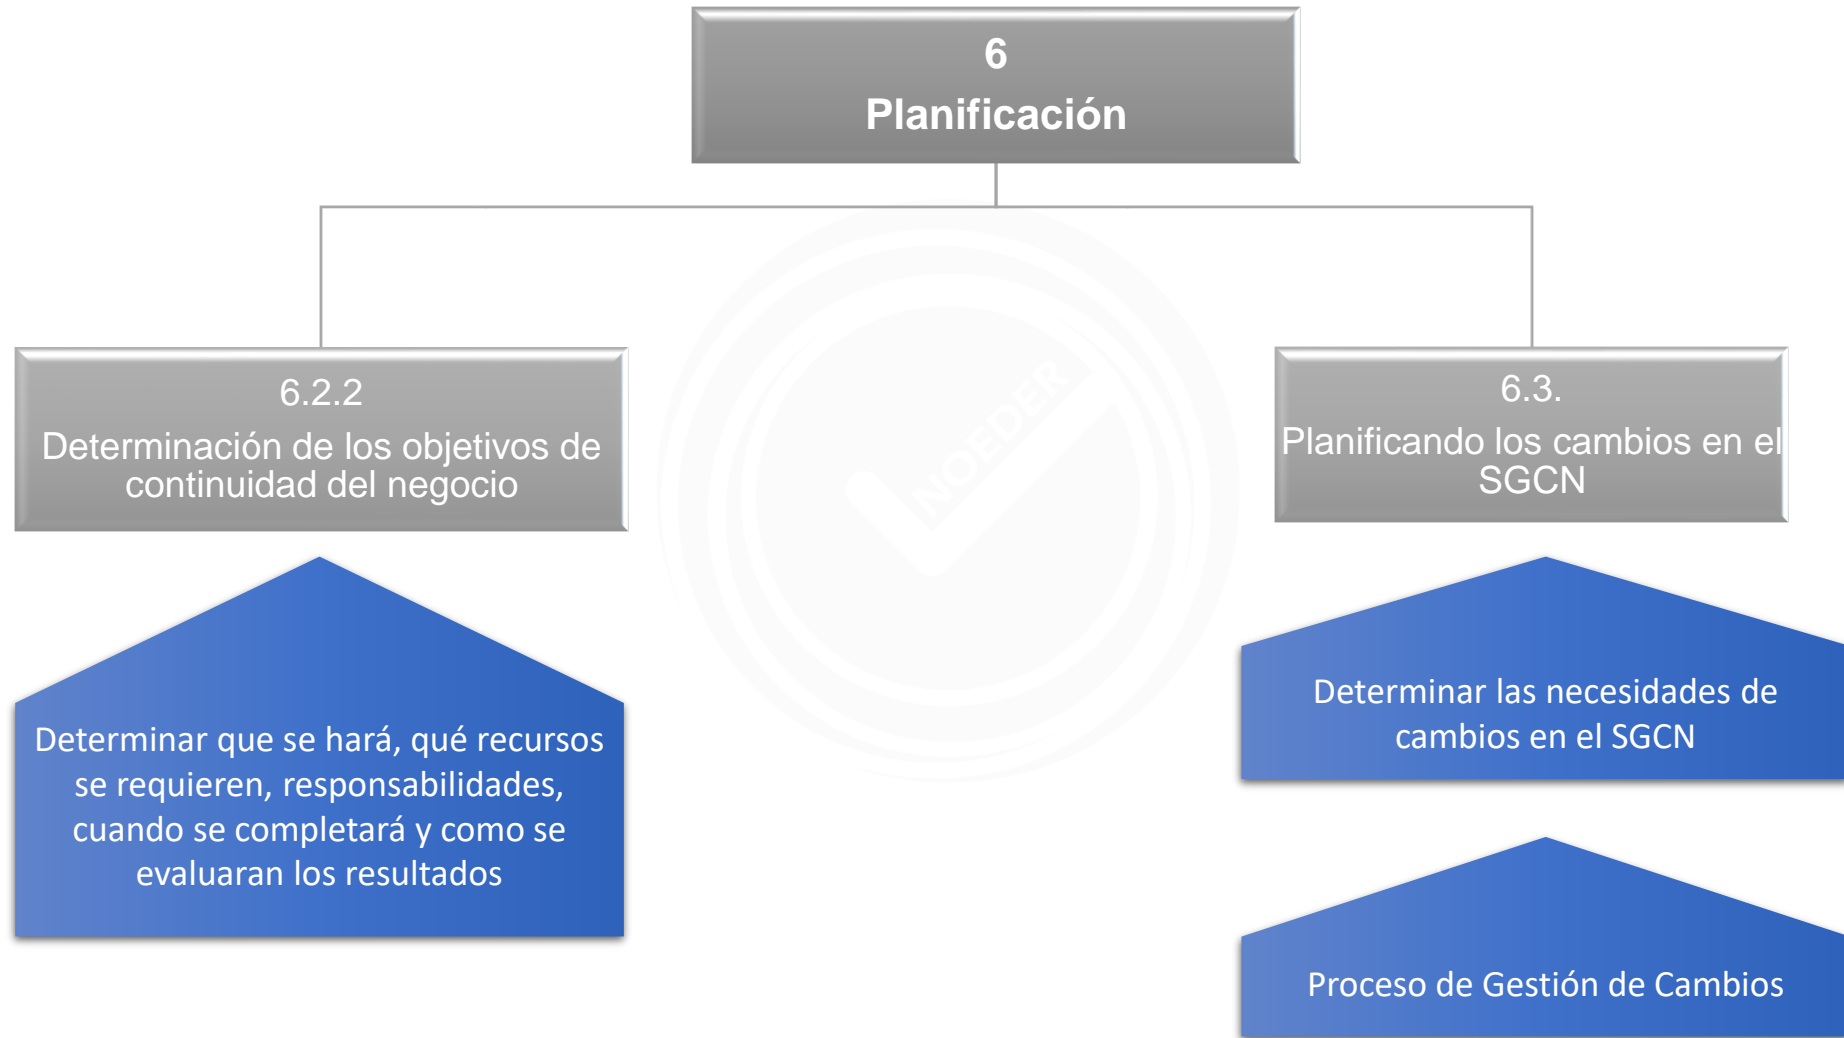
6
Planificación

6.2.2
Determinación de los objetivos de continuidad del negocio

Determinar que se hará, qué recursos se requieren, responsabilidades, cuando se completará y como se evaluaran los resultados

NOEDER

6.3.
Planificando los cambios en el SGCN

Determinar las necesidades de cambios en el SGCN

Proceso de Gestión de Cambios